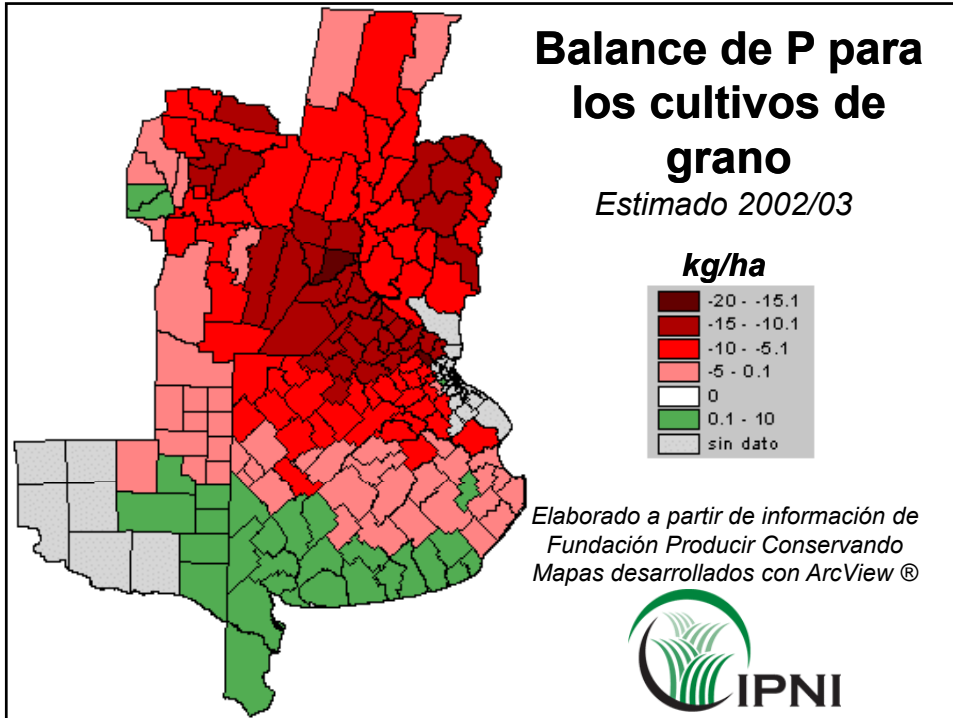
Balance de P para los cultivos de grano

Estimado 2002/03

kg/ha

-20 - -15.1
-15 - -10.1
-10 - -5.1
-5 - 0.1
0
0.1 - 10
sin dato

Elaborado a partir de información de Fundación Producir Conservando
Mapas desarrollados con ArcView ®

IPNI